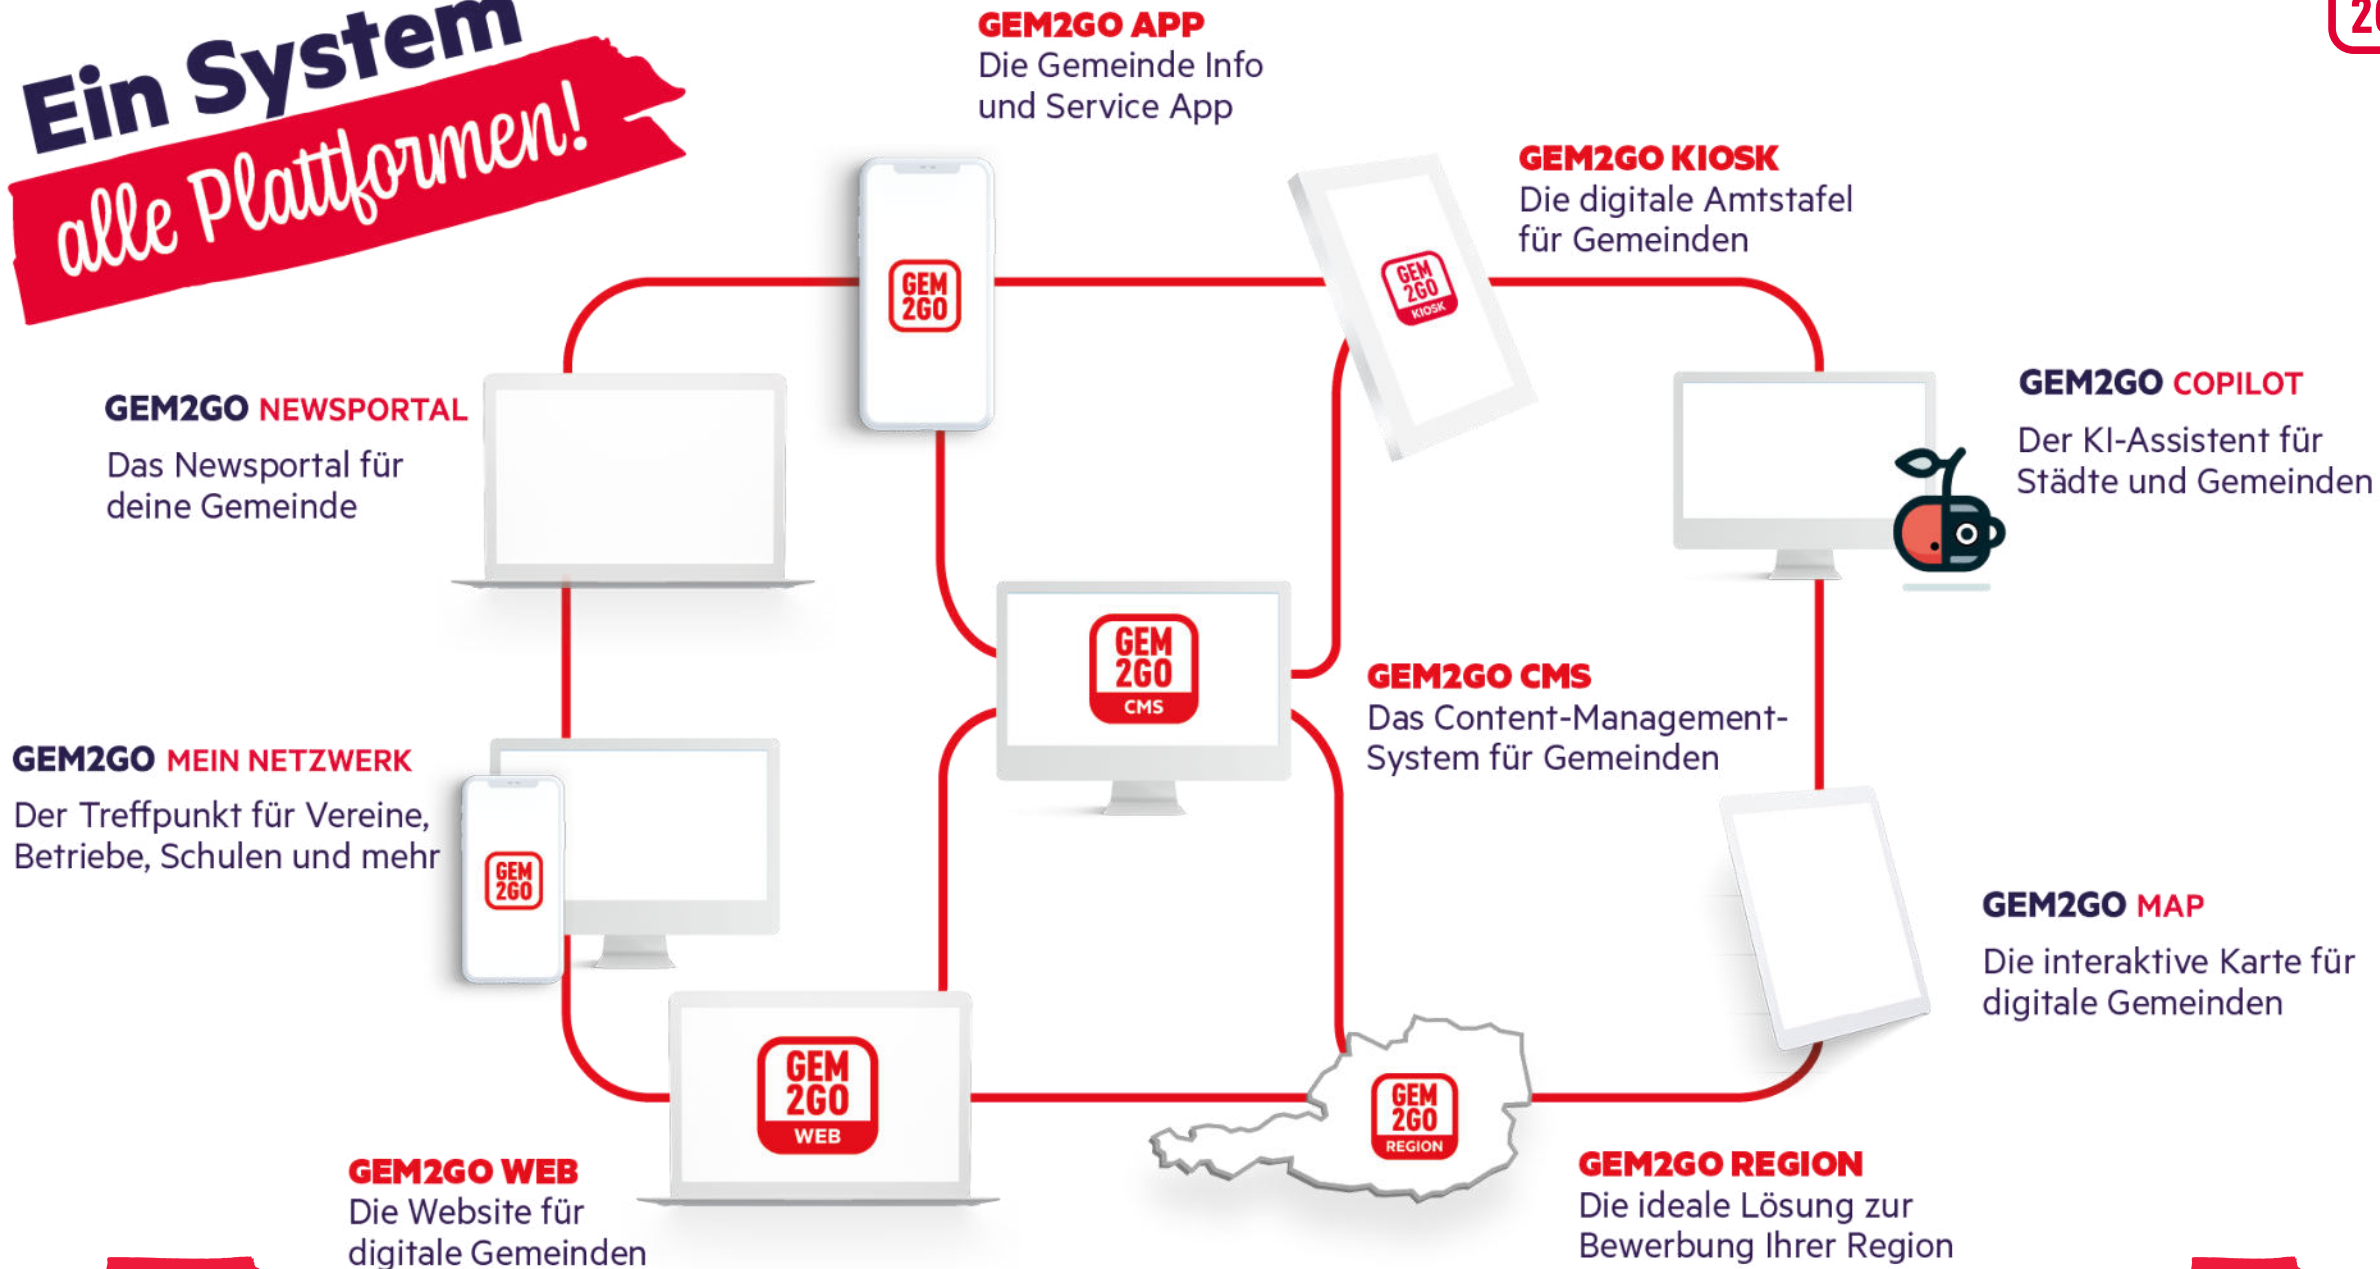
Ein System alle Plattformen!

GEM2GO APP
Die Gemeinde Info und Service App

GEM 2GO

GEM2GO KIOSK
Die digitale Amtstafel für Gemeinden

GEM 2GO KIOSK

GEM2GO NEWSPORTAL
Das Newsportal für deine Gemeinde

GEM2GO COPILOT
Der KI-Assistent für Städte und Gemeinden

GEM 2GO CMS

GEM2GO CMS
Das Content-Management-System für Gemeinden

GEM2GO MEIN NETZWERK
Der Treffpunkt für Vereine, Betriebe, Schulen und mehr

GEM 2GO

GEM2GO MAP
Die interaktive Karte für digitale Gemeinden

GEM 2GO WEB

GEM 2GO REGION

GEM2GO WEB
Die Website für digitale Gemeinden

GEM2GO REGION
Die ideale Lösung zur Bewerbung Ihrer Region